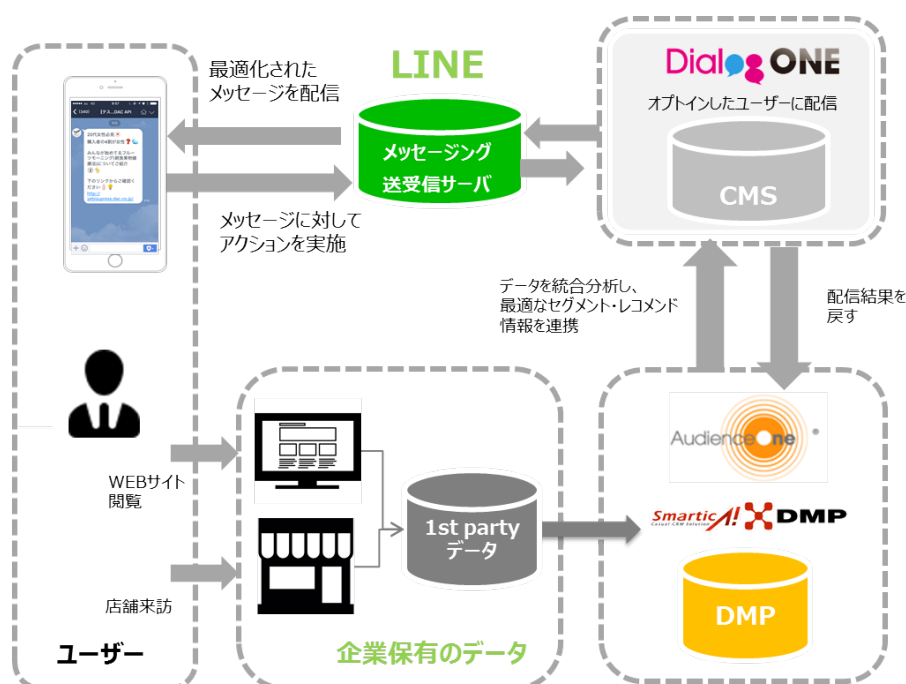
最適化された
メッセージを配信

LINE

メッセージング
送受信サーバ

Dialog ONE

オプトインしたユーザーに配信

CMS

メッセージに対して
アクションを実施

データを統合分析し、
最適なセグメント・レコメンド
情報を連携

配信結果を
戻す

WEBサイト
閲覧

1st party
データ

AudienceOne

Smartic A! DMP

DMP

店舗来訪

ユーザー

企業保有のデータ